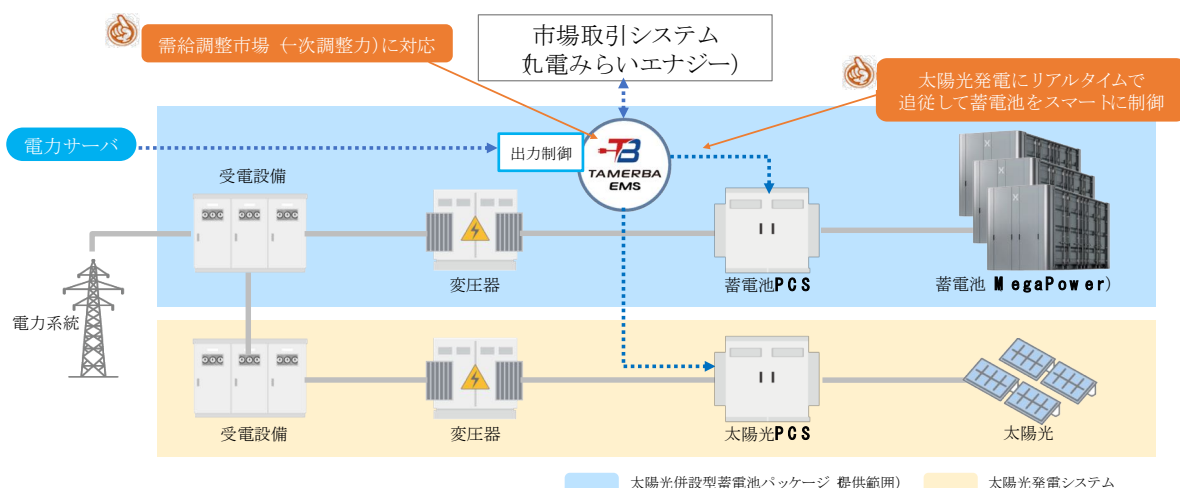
需給調整市場（一次調整力）に対応

市場取引システム
（丸電みらいエナジー）

太陽光発電にリアルタイムで
追従して蓄電池をスマートに制御

電力サーバ

出力制御

TAMERBA EMS

受電設備

変圧器

蓄電池PCS

蓄電池（MegaPower）

電力系統

受電設備

変圧器

太陽光PCS

太陽光

太陽光併設型蓄電池パッケージ（提供範囲）

太陽光発電システム